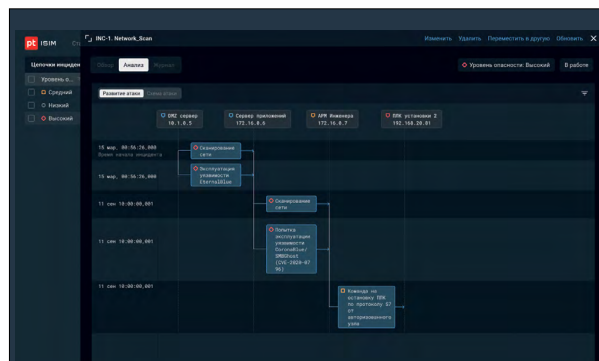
pt ISIM Ст

INC-1. Network_Scan

Изменить Удалить Переместить в другую Обновить

Цепочки инциден

Уровень о...

Средний

Низкий

Высокий

Обзор Анализ Журнал

Уровень опасности: Высокий В работе

Развитие атаки Схема атаки

DMZ сервер 10.1.0.5

Сервер приложений 172.16.0.5

АРМ Инженера 172.16.0.7

ПЛК установки 2 192.168.20.81

15 мар, 00:56:26,000 Время начала инцидента

Сканирование сети

15 мар, 00:56:26,000

Эксплуатация уязвимости EternalBlue

11 сен 10:00:00,001

Сканирование сети

11 сен 10:00:00,001

Попытка эксплуатации уязвимости CoronaBlue/SMBGhost (CVE-2020-0796)

11 сен 10:00:00,001

Команда на установку ПЛК по протоколу S7 от неавторизованного узла